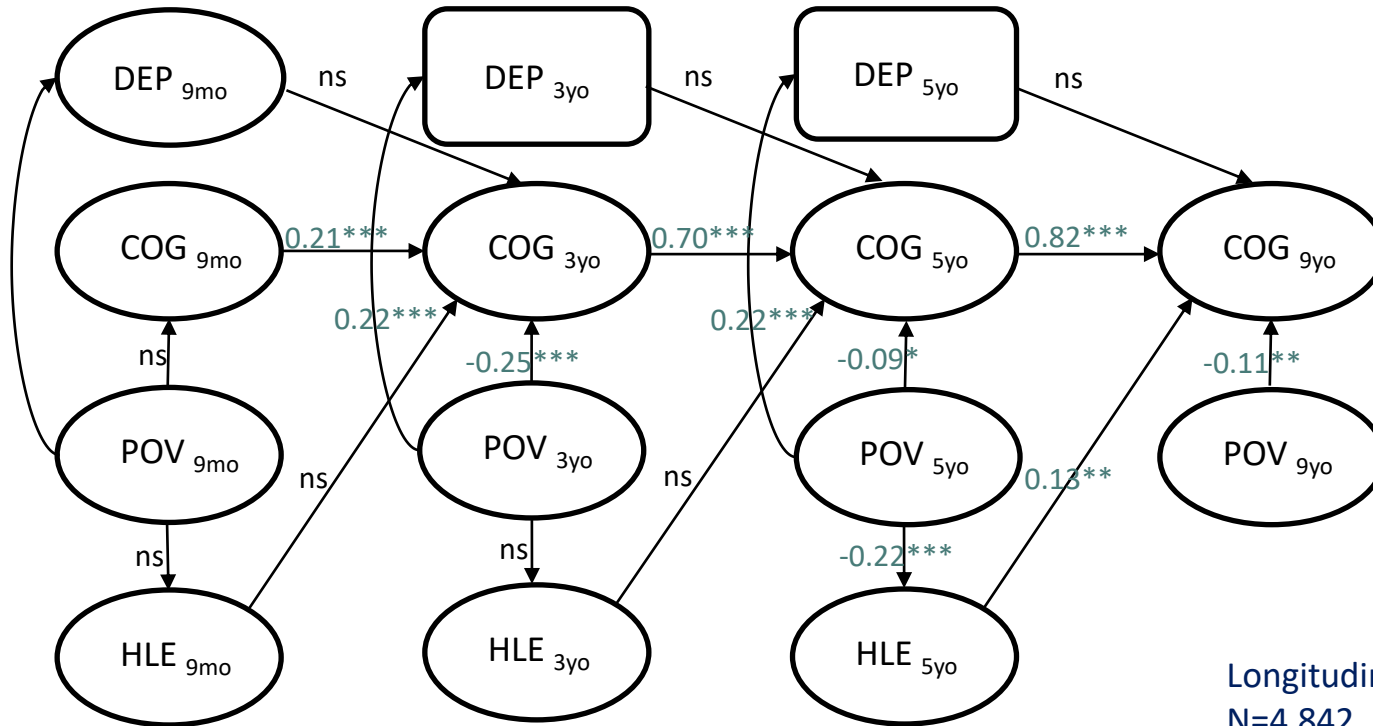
DEP $_{9mo}$

ns

DEP $_{3yo}$

ns

DEP $_{5yo}$

ns

COG $_{9mo}$

0.21***

COG $_{3yo}$

0.70***

COG $_{5yo}$

0.82***

COG $_{9yo}$

0.22***

0.22***

ns

-0.25***

-0.09*

-0.11**

POV $_{9mo}$

POV $_{3yo}$

POV $_{5yo}$

POV $_{9yo}$

ns

ns

0.13**

ns

ns

-0.22***

HLE $_{9mo}$

HLE $_{3yo}$

HLE $_{5yo}$

Longitudi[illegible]
N=4,842